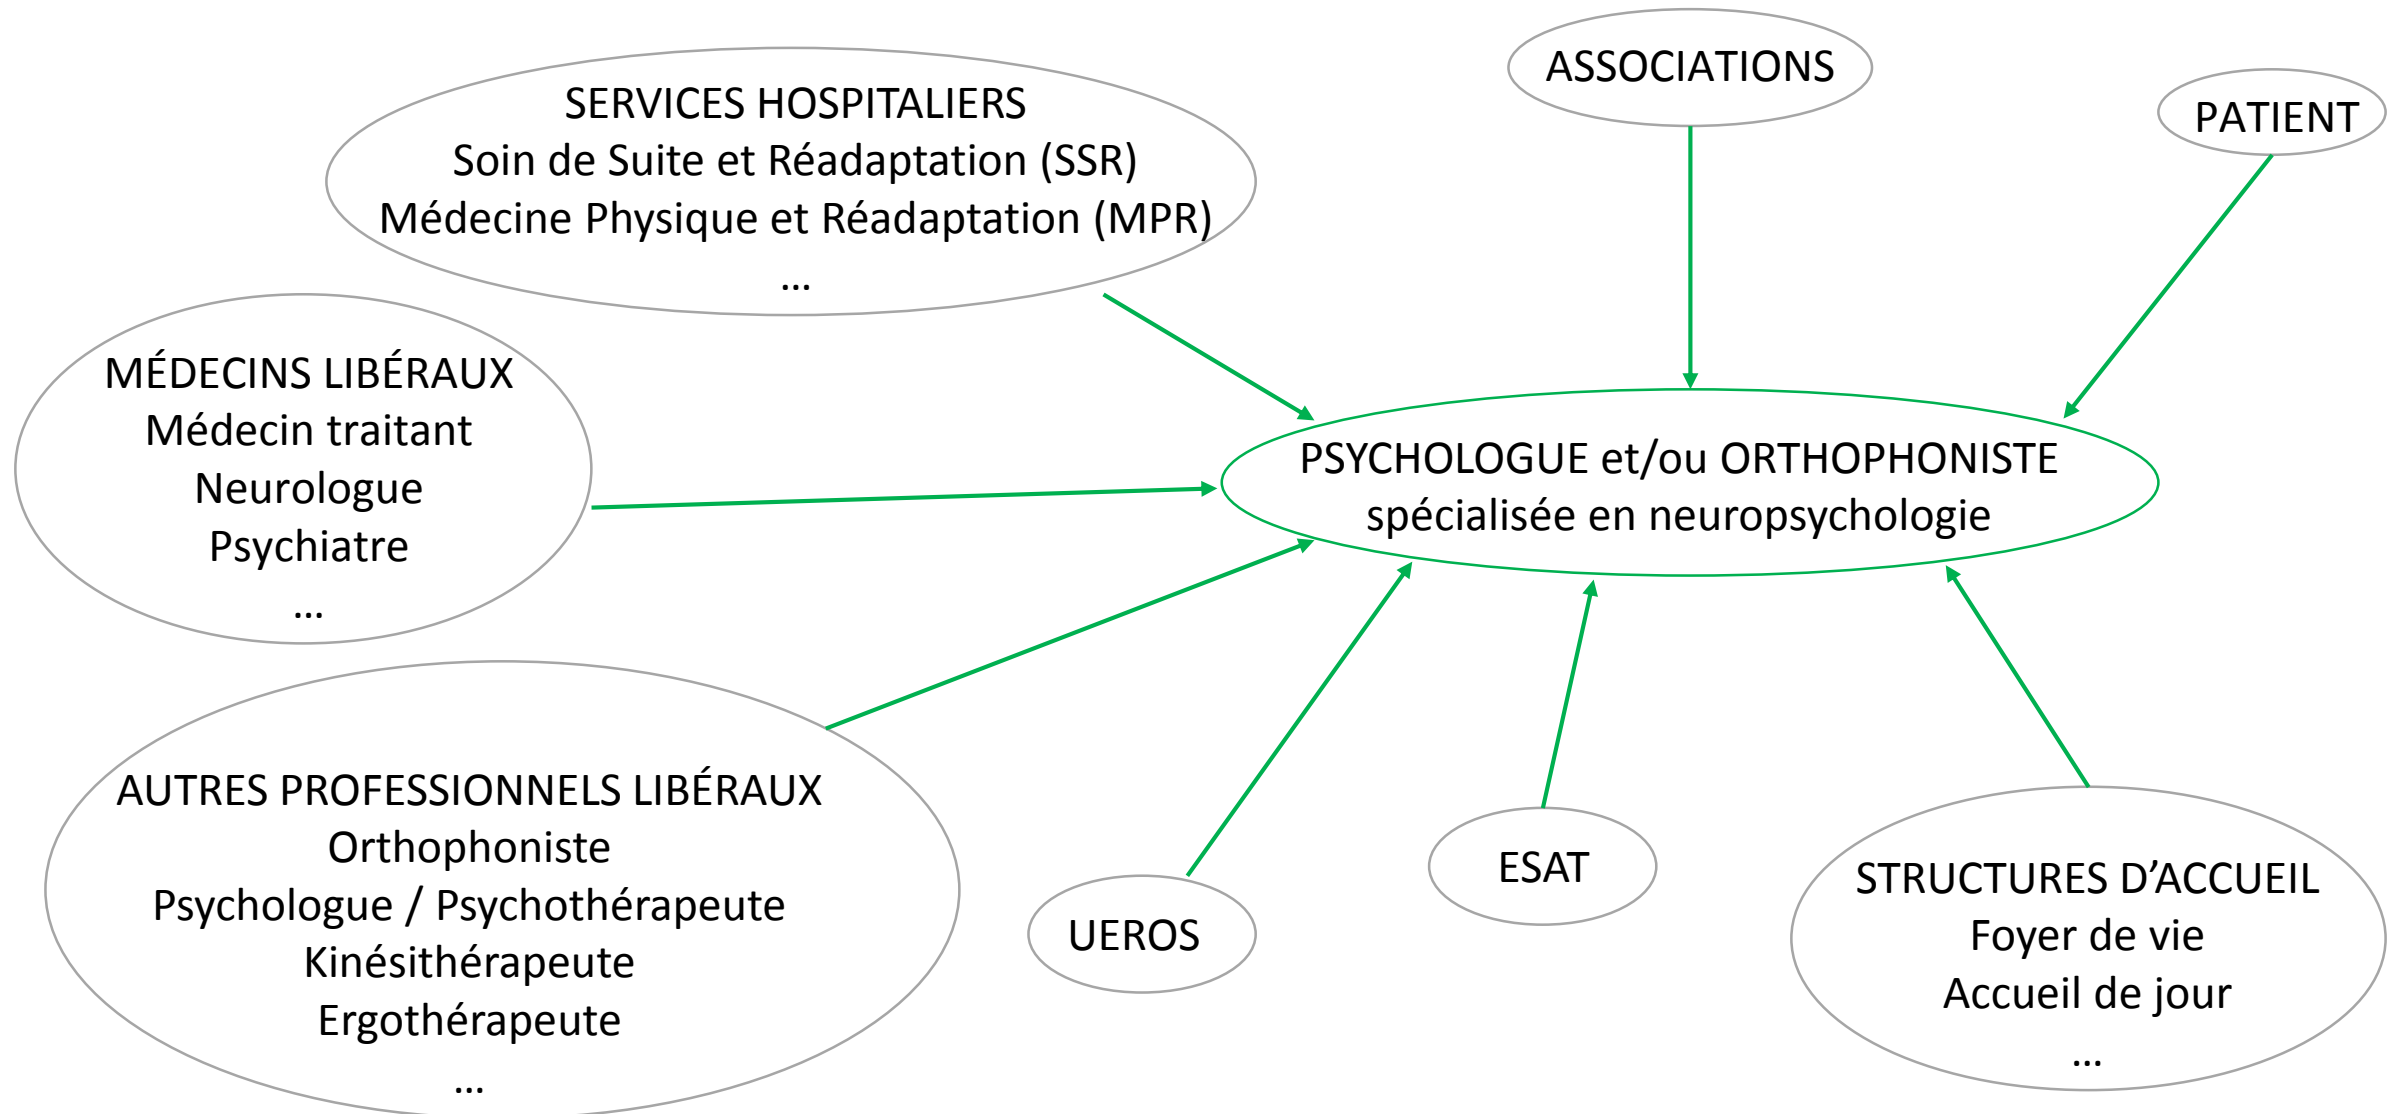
SERVICES HOSPITALIERS
Soin de Suite et Réadaptation (SSR)
Médecine Physique et Réadaptation (MPR)
...

ASSOCIATIONS

PATIENT

MÉDECINS LIBÉRAUX
Médecin traitant
Neurologue
Psychiatre
...

PSYCHOLOGUE et/ou ORTHOPHONISTE
spécialisée en neuropsychologie

AUTRES PROFESSIONNELS LIBÉRAUX
Orthophoniste
Psychologue / Psychothérapeute
Kinésithérapeute
Ergothérapeute
...

UEROS

ESAT

STRUCTURES D'ACCUEIL
Foyer de vie
Accueil de jour
...